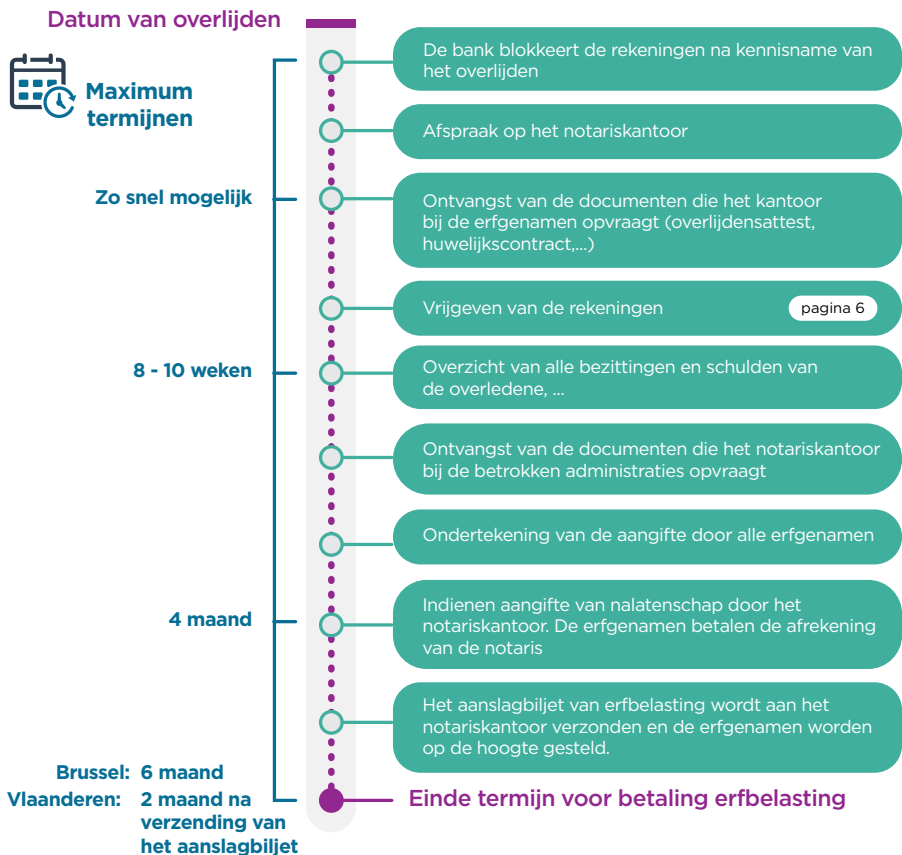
Datum van overlijden

Maximum termijnen

De bank blokkeert de rekeningen na kennisname van het overlijden

Afspraak op het notariskantoor

Zo snel mogelijk

Ontvangst van de documenten die het kantoor bij de erfgenamen opvraagt (overlijdensattest, huwelijkscontract,...)

Vrijgeven van de rekeningen

pagina 6

8 - 10 weken

Overzicht van alle bezittingen en schulden van de overledene, ...

Ontvangst van de documenten die het notariskantoor bij de betrokken administraties opvraagt

Ondertekening van de aangifte door alle erfgenamen

4 maand

Indienen aangifte van nalatenschap door het notariskantoor. De erfgenamen betalen de afrekening van de notaris

Het aanslagbiljet van erfbelasting wordt aan het notariskantoor verzonden en de erfgenamen worden op de hoogte gesteld.

Brussel: 6 maand

Vlaanderen: 2 maand na verzending van het aanslagbiljet

Einde termijn voor betaling erfbelasting